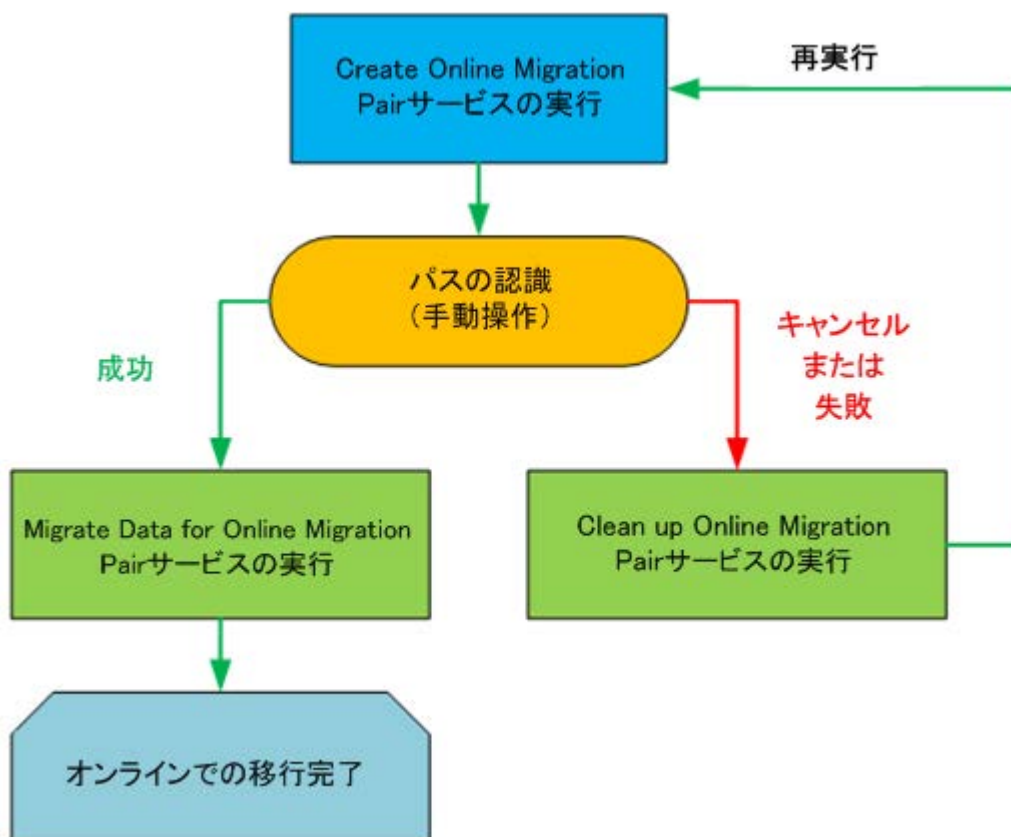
Create Online Migration Pairサービスの実行

再実行

パスの認識
（手動操作）

成功

キャンセル
または
失敗

Migrate Data for Online Migration Pairサービスの実行

Clean up Online Migration Pairサービスの実行

オンラインでの移行完了